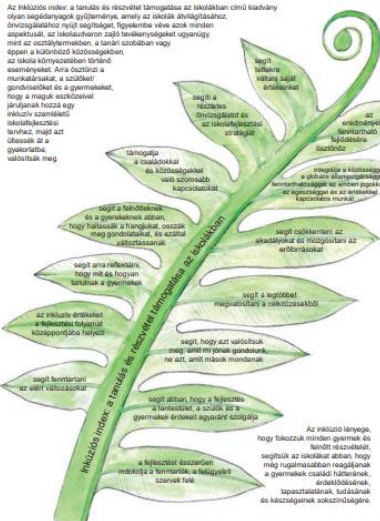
Az Inkluzív index: a tanulás és részvétel támogatása az iskolákban című kiadvány olyan segédanyagok gyűjteménye, amely az iskolák átvilágításához, önvizsgálatához nyújt segítséget, figyelembe véve azok minden aspektusát, az iskolaudvaron zajló tevékenységeket ugyanúgy, mint az osztálytermekben, a tanári szobában vagy éppen a különböző közösségekben, az iskola környezetében történő események. Arra ösztönzi a munkatársakat, a szülőket/gondviselőket és a gyermekeket, hogy a maguk eszközeivel járuljanak hozzá egy inkluzív szemléletű iskolafejlesztési tervhez, majd azt ültessék át a gyakorlatba, valósítsák meg.

segít tetteiket vállalni saját értékeiknek

segít a részletes önvizsgálatot és az iskolafejlesztési stratégiát

az eredmények fenntartható fejlődésére ösztönöz

támogatja a családokkal és közösségekkel való szorosabb kapcsolatokat

integrálja a közösségi és a globális állampolgárságot, a fenntarthatóságot, az emberi jogokat, az egészséget és az értékeket kapcsolatos munkát

segít a felnőtteknek és a gyerekeknek abban, hogy hallassák a hangjukat, osszák meg gondolataikat, és ezáltal változtassanak

segít csökkenteni az akadályokat és mozgósítani az erőforrásokat

segít arra reflektálni, hogy mit és hogyan tanulnak a gyermekek

segít a legtöbbet megvalósítani a célkitűzésekből

az inkluzív értékeket a fejlesztési folyamat középpontjába helyezi

segít abban, hogy azt valósítsuk meg, amit mi jónak gondolunk, ne azt, amit mások mondanak

segít fenntartani az elért változásokat

segít abban, hogy a fejlesztés a tantestület, a szülők és a gyermekek érdekeit egyaránt szolgálja

a fejlesztést összerően indokolja a fenntartók, a felügyeleti szervek felé

Az inkluzív index: a tanulás és részvétel támogatása az iskolákban

Az inklúzió lényege, hogy fokozzuk minden gyermek és felnőtt részvételét, segítsük az iskolákat abban, hogy még rugalmasabban reagáljanak a gyermekek családi hátterének, érdeklődésének, tapasztalatának, tudásának és készségeinek sokszínűségére